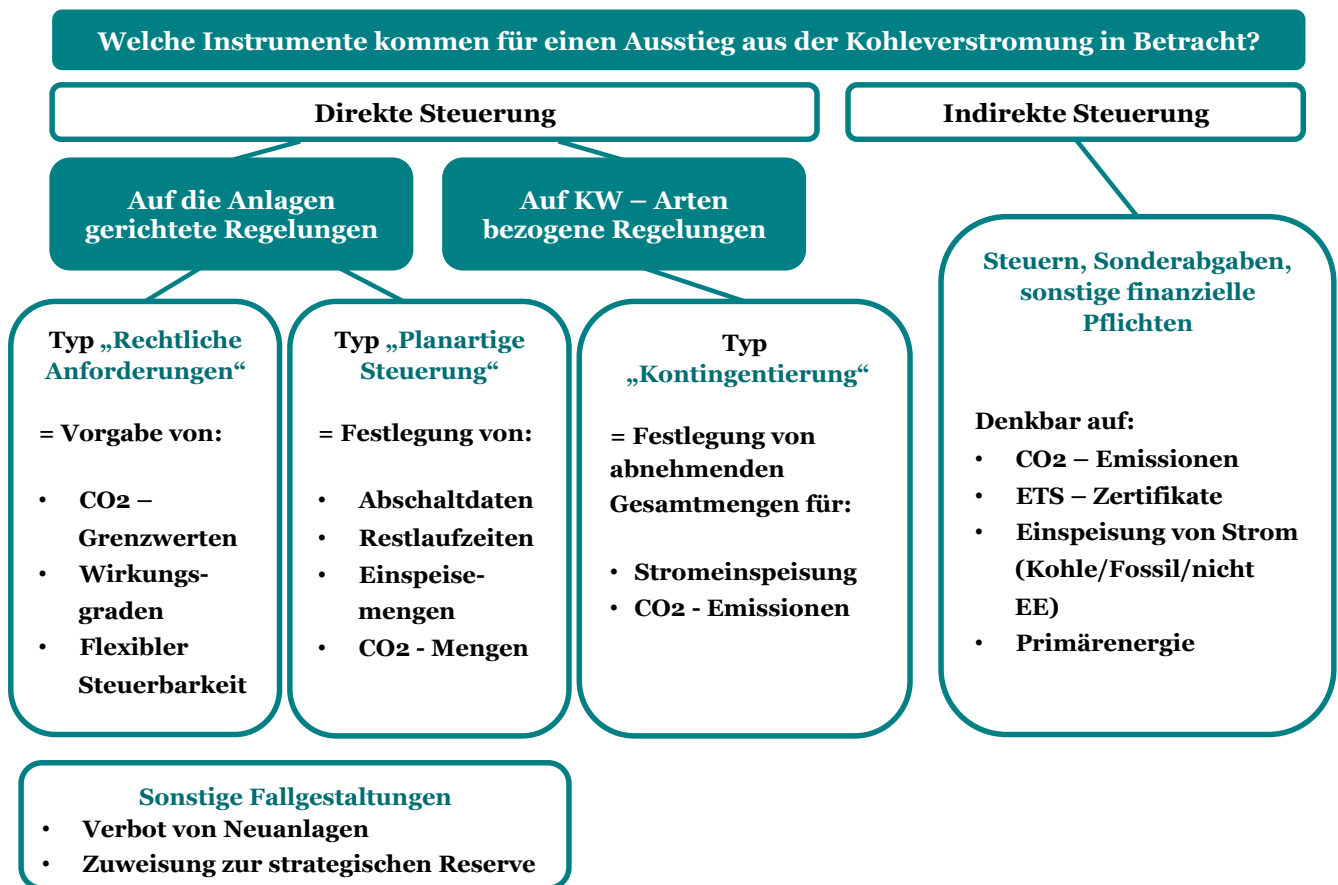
Welche Instrumente kommen für einen Ausstieg aus der Kohleverstromung in Betracht?

Direkte Steuerung

Indirekte Steuerung

Auf die Anlagen gerichtete Regelungen

Auf KW – Arten bezogene Regelungen

Typ „Rechtliche Anforderungen“

= Vorgabe von:

• CO2 – Grenzwerten
• Wirkungsgraden
• Flexibler Steuerbarkeit

Typ „Planartige Steuerung“

= Festlegung von:

• Abschaltdaten
• Restlaufzeiten
• Einspeisemengen
• CO2 - Mengen

Typ „Kontingentierung“

= Festlegung von abnehmenden Gesamtmengen für:

• Stromeinspeisung
• CO2 - Emissionen

Steuern, Sonderabgaben, sonstige finanzielle Pflichten

Denkbar auf:
• CO2 – Emissionen
• ETS – Zertifikate
• Einspeisung von Strom (Kohle/Fossil/nicht EE)
• Primärenergie

Sonstige Fallgestaltungen
• Verbot von Neuanlagen
• Zuweisung zur strategischen Reserve